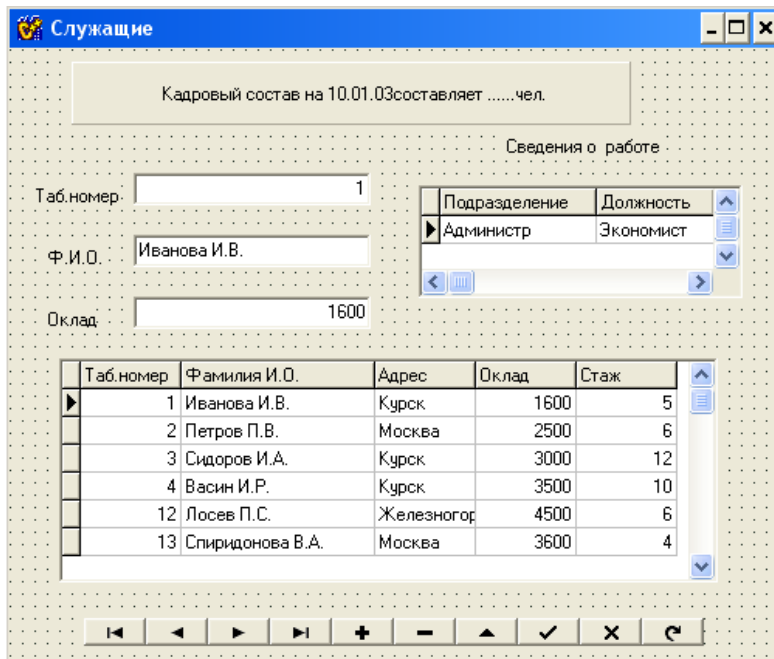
Служащие

Кадровый состав на 10.01.03составляет ......чел.

Сведения о работе

Таб.номер 1

Ф.И.О. Иванова И.В.

Оклад 1600

| Подразделение | Должность |
|---|---|
| Администр | Экономист |

| Таб.номер | Фамилия И.О. | Адрес | Оклад | Стаж |
|---|---|---|---|---|
| 1 | Иванова И.В. | Курск | 1600 | 5 |
| 2 | Петров П.В. | Москва | 2500 | 6 |
| 3 | Сидоров И.А. | Курск | 3000 | 12 |
| 4 | Васин И.Р. | Курск | 3500 | 10 |
| 12 | Лосев П.С. | Железногор | 4500 | 6 |
| 13 | Спиридонова В.А. | Москва | 3600 | 4 |